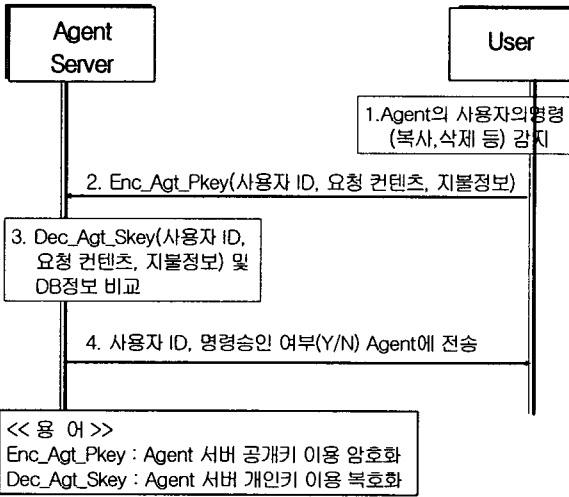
Agent Server

User

1.Agent의 사용자의명령 (복사,삭제 등) 감지

2. Enc_Agt_Pkey(사용자 ID, 요청 컨텐츠, 지불정보)

3. Dec_Agt_Skey(사용자 ID, 요청 컨텐츠, 지불정보) 및 DB정보 비교

4. 사용자 ID, 명령승인 여부(Y/N) Agent에 전송

<< 용 어 >>
Enc_Agt_Pkey : Agent 서버 공개키 이용 암호화
Dec_Agt_Skey : Agent 서버 개인키 이용 복호화